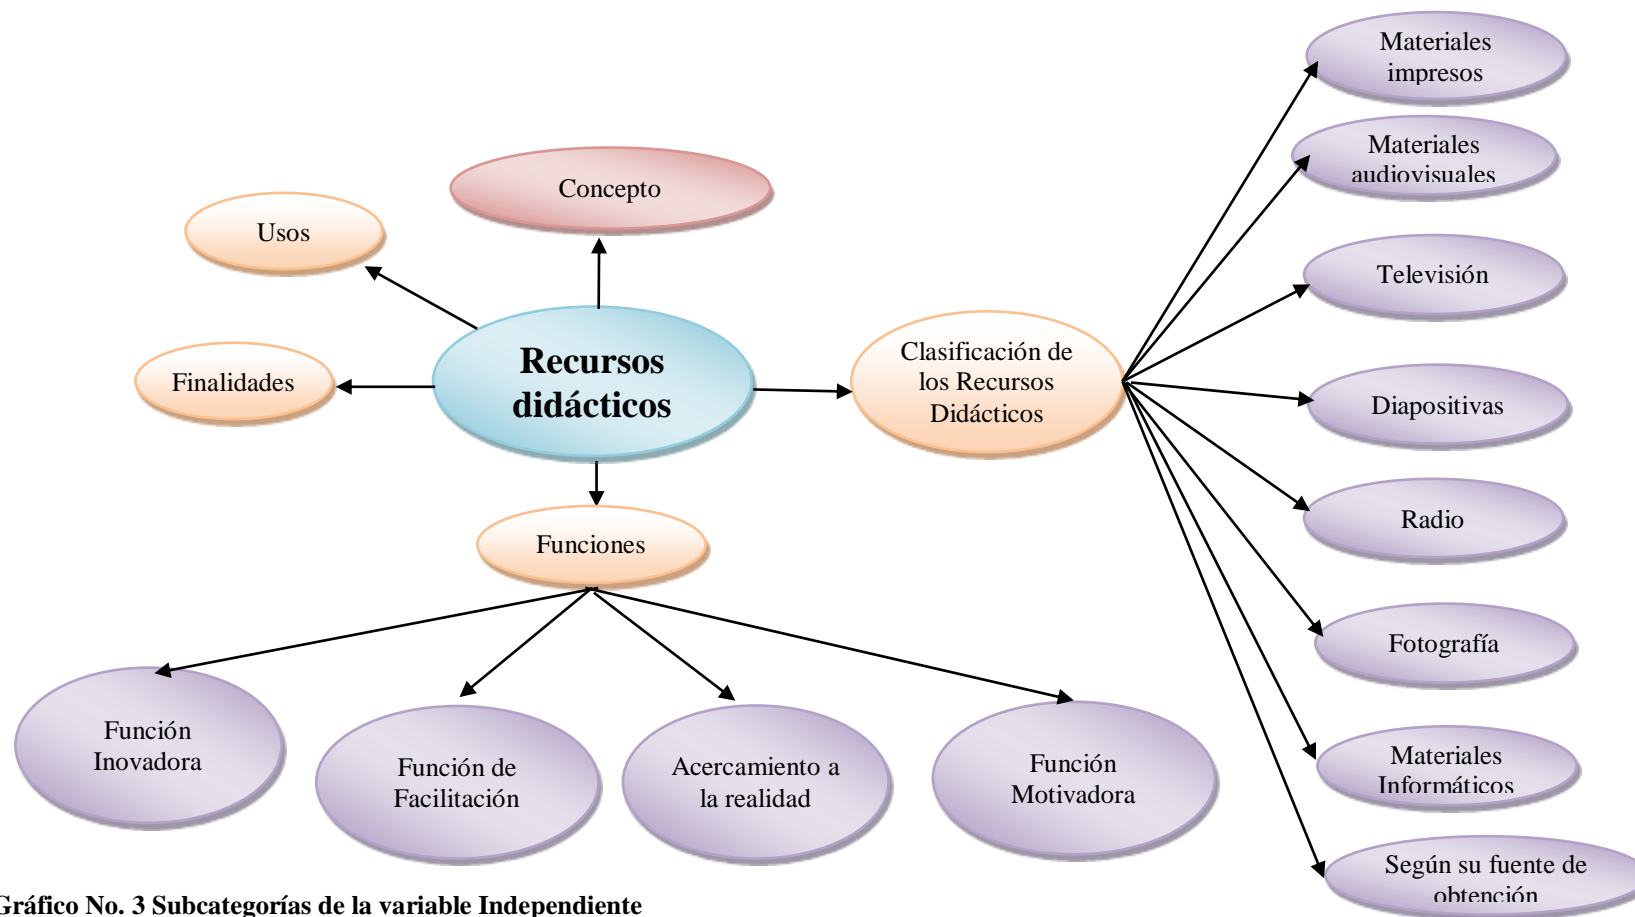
Recursos didácticos

Concepto

Usos

Finalidades

Funciones

Clasificación de los Recursos Didácticos

Materiales impresos

Materiales audiovisuales

Televisión

Diapositivas

Radio

Fotografía

Materiales Informáticos

Según su fuente de obtención

Función Inovadora

Función de Facilitación

Acercamiento a la realidad

Función Motivadora

Gráfico No. 3 Subcategorías de la variable Independiente